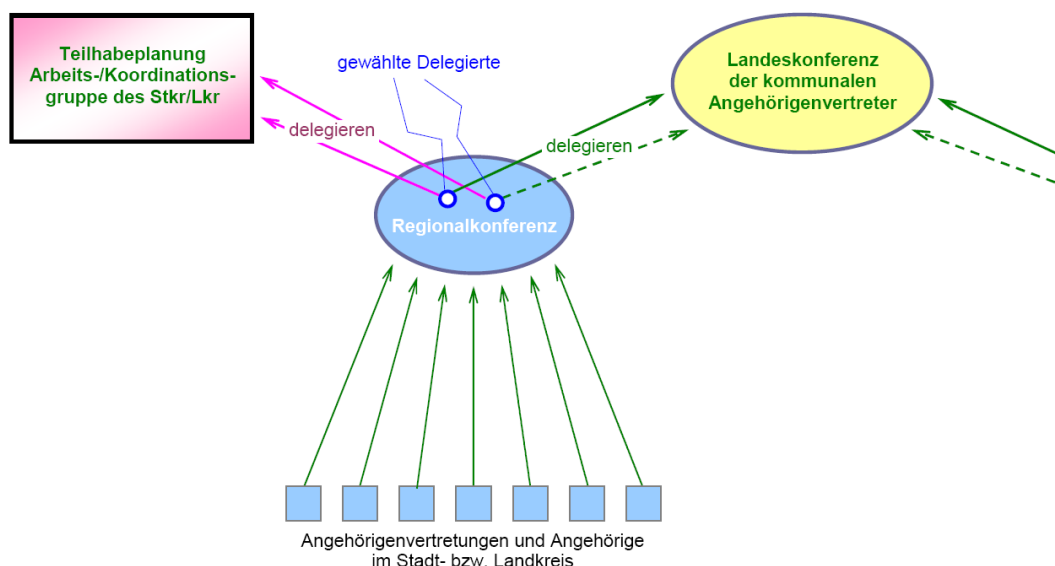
Teilhabeplanung Arbeits-/Koordinationsgruppe des Stkr/Lkr

gewählte Delegierte

Landeskonferenz der kommunalen Angehörigenvertreter

delegieren

delegieren

Regionalkonferenz

Angehörigenvertretungen und Angehörige im Stadt- bzw. Landkreis